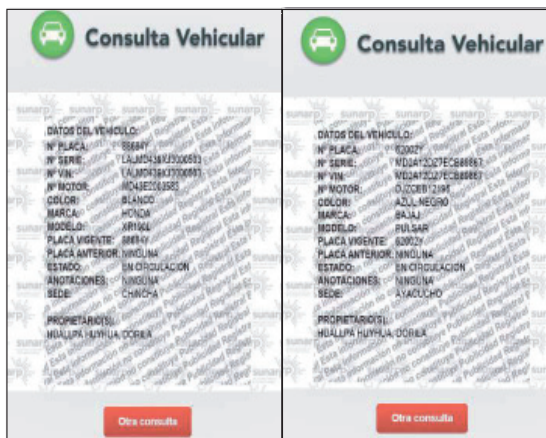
Consulta Vehicular

sunarp

DATOS DEL VEHICULO:
Nº PLACA: 8864Y
Nº SERIE: LALMD436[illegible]
Nº VIN: LALMD436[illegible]
Nº MOTOR: MD43E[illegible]
COLOR: BLANCO
MARCA: HONDA
MODELO: XR150L
PLACA VIGENTE: 8864Y
PLACA ANTERIOR: NINGUNA
ESTADO: EN CIRCULACION
ANOTACIONES: NINGUNA
SEDE: CHINCHA

PROPIETARIO(S):
HUALLPA HUYHUA, DORILA

Otra consulta

Consulta Vehicular

sunarp

DATOS DEL VEHICULO:
Nº PLACA: 6200ZY
Nº SERIE: MD2A12CZ7ECB88867
Nº VIN: MD2A12CZ7ECB88867
Nº MOTOR: DJZCEB12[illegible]
COLOR: AZUL NEGRO
MARCA: BAJAJ
MODELO: PULSAR
PLACA VIGENTE: 6200ZY
PLACA ANTERIOR: NINGUNA
ESTADO: EN CIRCULACION
ANOTACIONES: NINGUNA
SEDE: AYACUCHO

PROPIETARIO(S):
HUALLPA HUYHUA, DORILA

Otra consulta